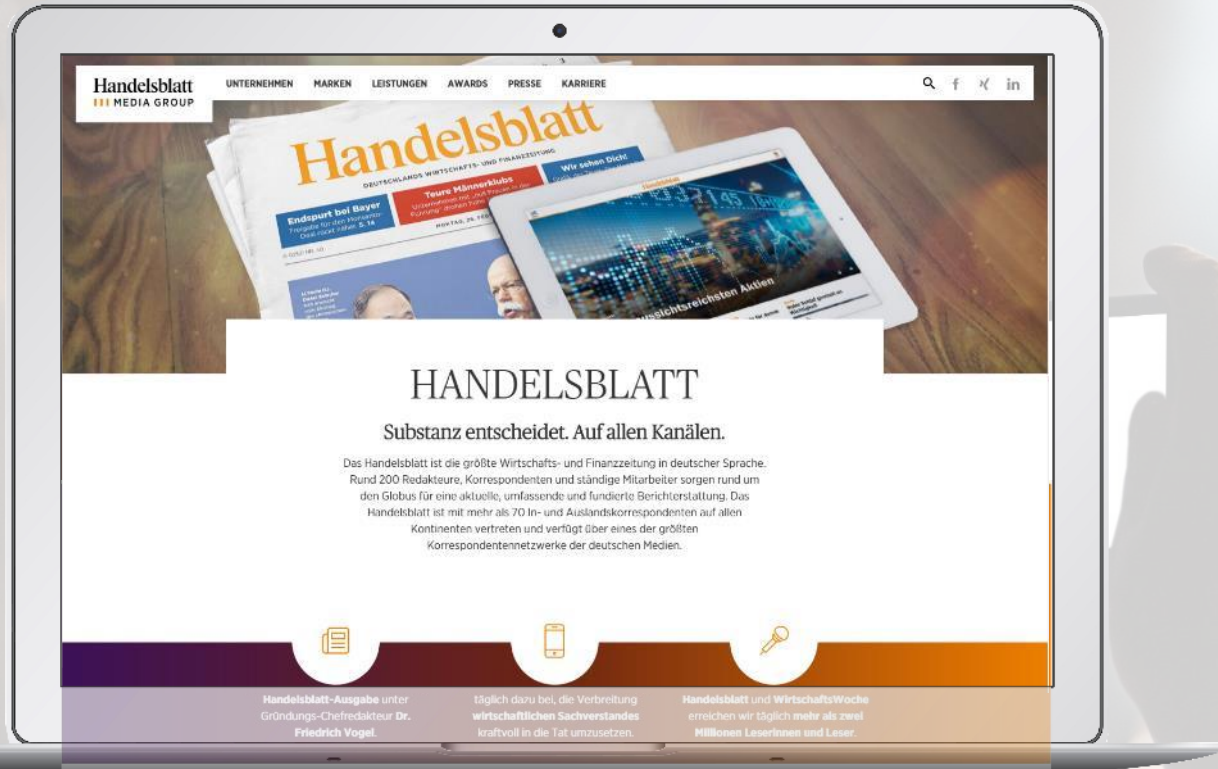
Handelsblatt
MEDIA GROUP

UNTERNEHMEN MARKEN LEISTUNGEN AWARDS PRESSE KARRIERE

f in

Handelsblatt
DEUTSCHLANDS WIRTSCHAFTS- UND FINANZZEITUNG

Endspurt bei Bayer

Teure Männerklubs

Wir sehen Dich!

MONTAG, 26. FEB

aussichtsreichsten Aktien

HANDELSBLATT

Substanz entscheidet. Auf allen Kanälen.

Das Handelsblatt ist die größte Wirtschafts- und Finanzzeitung in deutscher Sprache. Rund 200 Redakteure, Korrespondenten und ständige Mitarbeiter sorgen rund um den Globus für eine aktuelle, umfassende und fundierte Berichterstattung. Das Handelsblatt ist mit mehr als 70 In- und Auslandskorrespondenten auf allen Kontinenten vertreten und verfügt über eines der größten Korrespondentennetzwerke der deutschen Medien.

Handelsblatt-Ausgabe unter Gründungs-Chefredakteur Dr. Friedrich Vogel.

täglich dazu bei, die Verbreitung wirtschaftlichen Sachverstandes kraftvoll in die Tat umzusetzen.

Handelsblatt und WirtschaftsWoche erreichen wir täglich mehr als zwei Millionen Leserinnen und Leser.